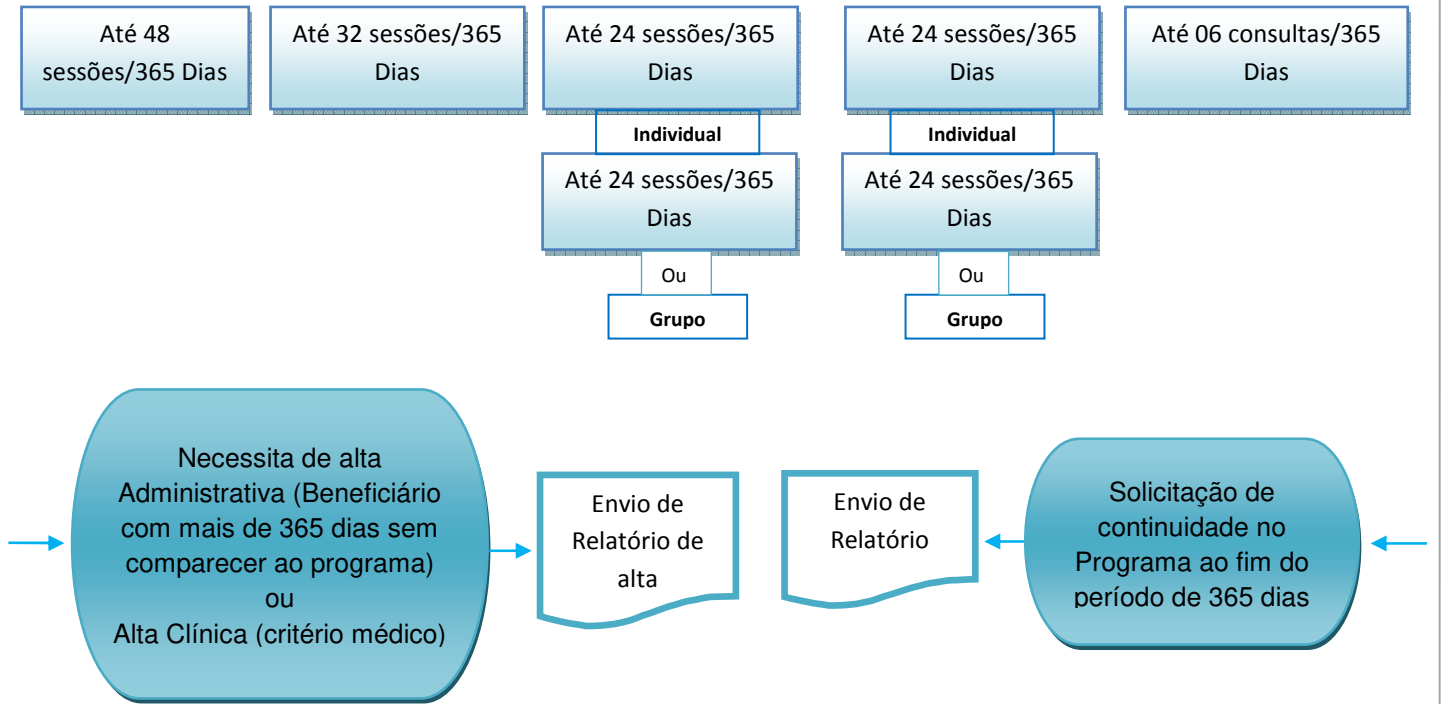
Até 48 sessões/365 Dias

Até 32 sessões/365 Dias

Até 24 sessões/365 Dias

Individual

Até 24 sessões/365 Dias

Ou

Grupo

Até 24 sessões/365 Dias

Individual

Até 24 sessões/365 Dias

Ou

Grupo

Até 06 consultas/365 Dias

Necessita de alta Administrativa (Beneficiário com mais de 365 dias sem comparecer ao programa) ou Alta Clínica (critério médico)

Envio de Relatório de alta

Envio de Relatório

Solicitação de continuidade no Programa ao fim do período de 365 dias